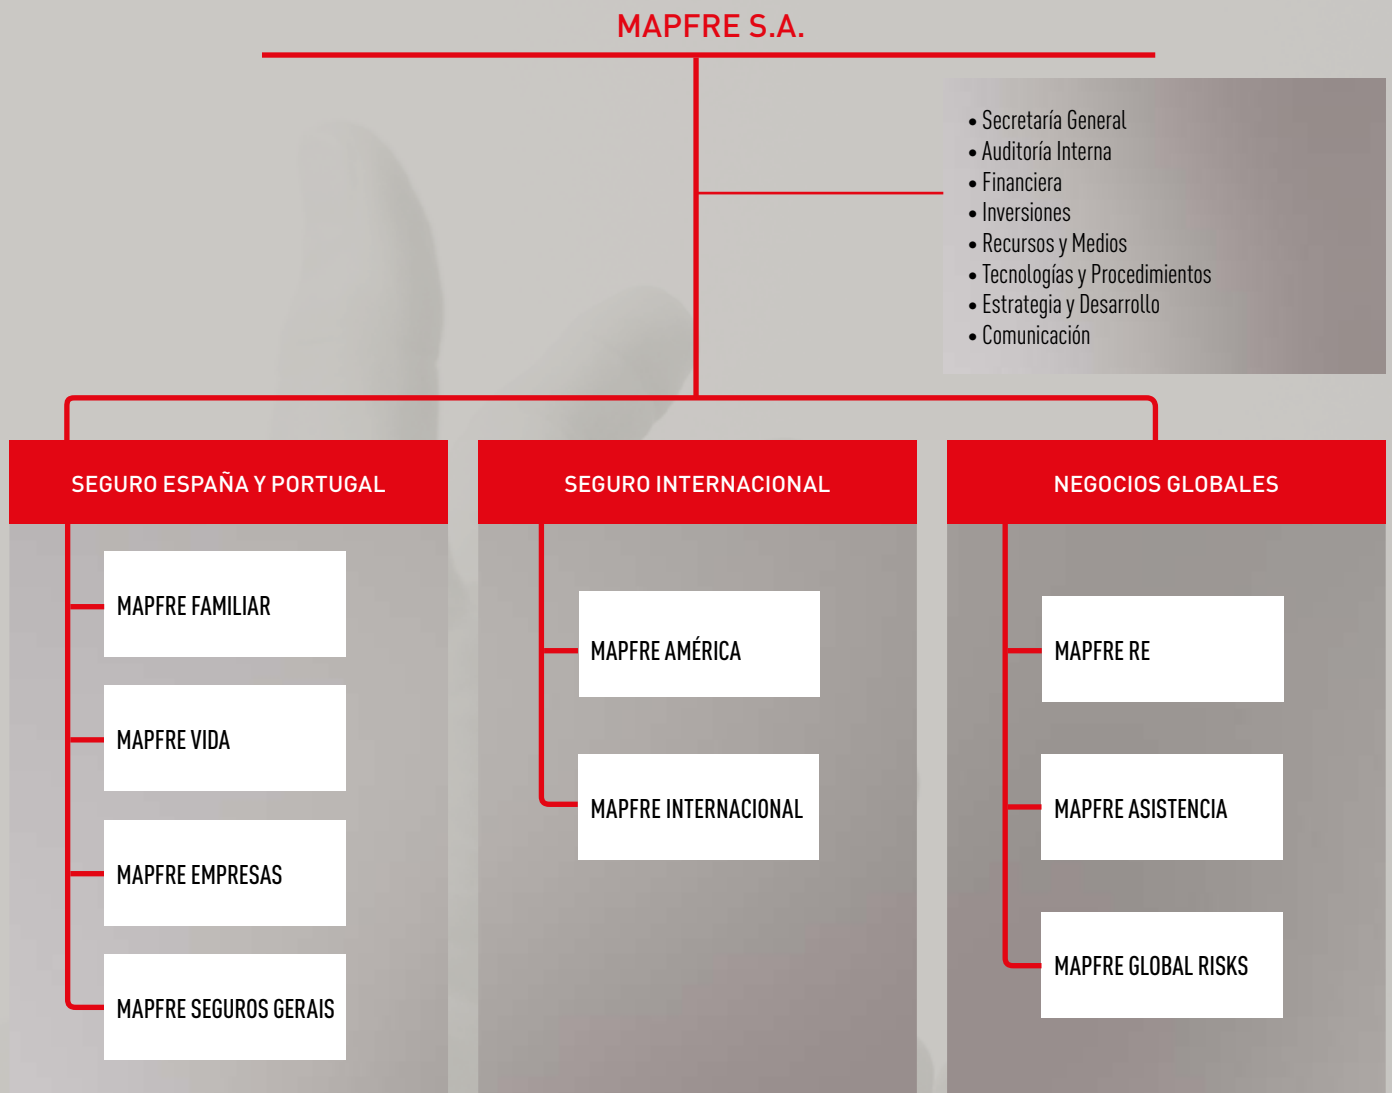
MAPFRE S.A.

• Secretaría General
• Auditoría Interna
• Financiera
• Inversiones
• Recursos y Medios
• Tecnologías y Procedimientos
• Estrategia y Desarrollo
• Comunicación

SEGURO ESPAÑA Y PORTUGAL

MAPFRE FAMILIAR

MAPFRE VIDA

MAPFRE EMPRESAS

MAPFRE SEGUROS GERAIS

SEGURO INTERNACIONAL

MAPFRE AMÉRICA

MAPFRE INTERNACIONAL

NEGOCIOS GLOBALES

MAPFRE RE

MAPFRE ASISTENCIA

MAPFRE GLOBAL RISKS